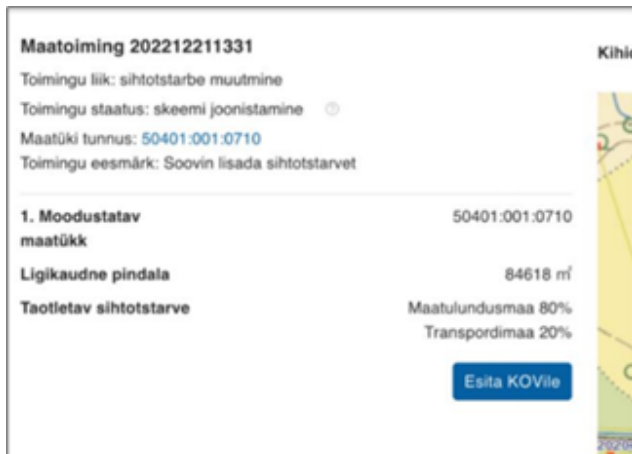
Maatoiming 202212211331

Toimingu liik: sihtotstarbe muutmine

Toimingu staatus: skeemi joonistamine

Maatüki tunnus: 50401:001:0710

Toimingu eesmärk: Soovin lisada sihtotstarvet

1. Moodustatav maatükk 50401:001:0710

Ligikaudne pindala 84618 m²

Taotletav sihtotstarve Maatulundusmaa 80% Transpordimaa 20%

Esita KOVile

Kihi